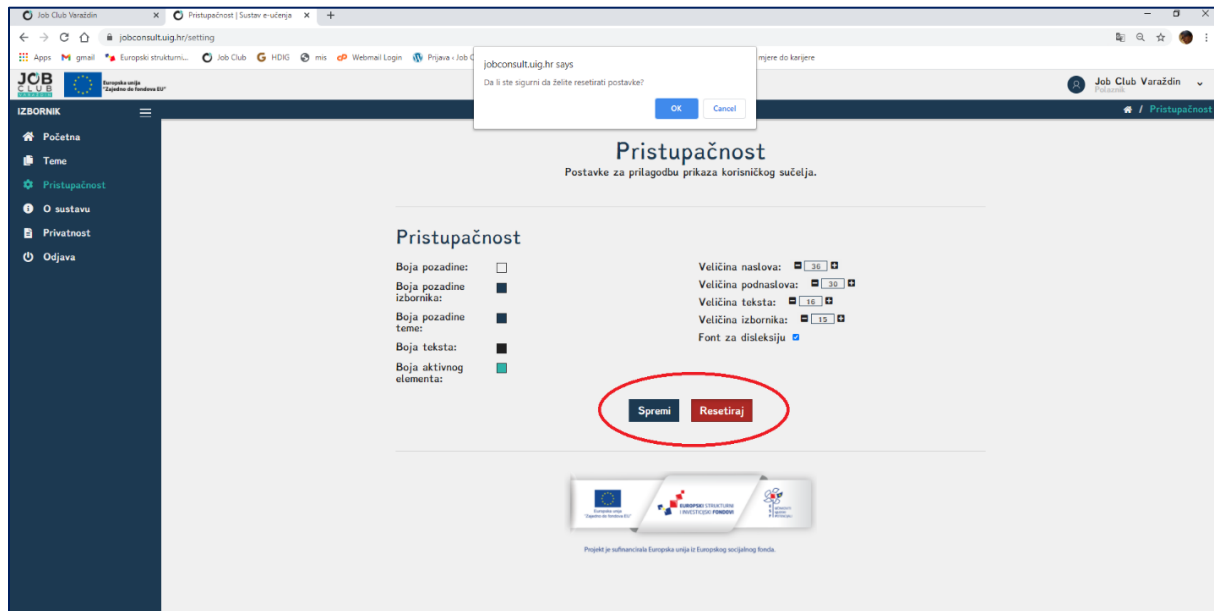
Job Club Varaždin ×
Pristupačnost | Sustav e-učenja ×
+

jobconsult.uig.hr/setting

Apps gmail Europski strukturni... Job Club HDIG mis Webmail Login Prijava - Job C mjere do karijere

jobconsult.uig.hr says
Da li ste sigurni da želite resetirati postavke?
OK Cancel

JOB CLUB
Europska unija "Zajedno do fondova EU"

Job Club Varaždin
Polaznik

IZBORNIK
Početna
Teme
Pristupačnost
O sustavu
Privatnost
Odjava

/ Pristupačnost

Pristupačnost
Postavke za prilagodbu prikaza korisničkog sučelja.

Pristupačnost

Boja pozadine:
Boja pozadine izbornika:
Boja pozadine teme:
Boja teksta:
Boja aktivnog elementa:

Veličina naslova: 36
Veličina podnaslova: 30
Veličina teksta: 16
Veličina izbornika: 15
Font za disleksiju

Spremi Resetiraj

Europska unija "Zajedno do fondova EU"
EUROPSKI STRUKTURNI I INVESTICIJSKI FONDOVI

Projekt je sufinancirala Europska unija iz Europskog socijalnog fonda.